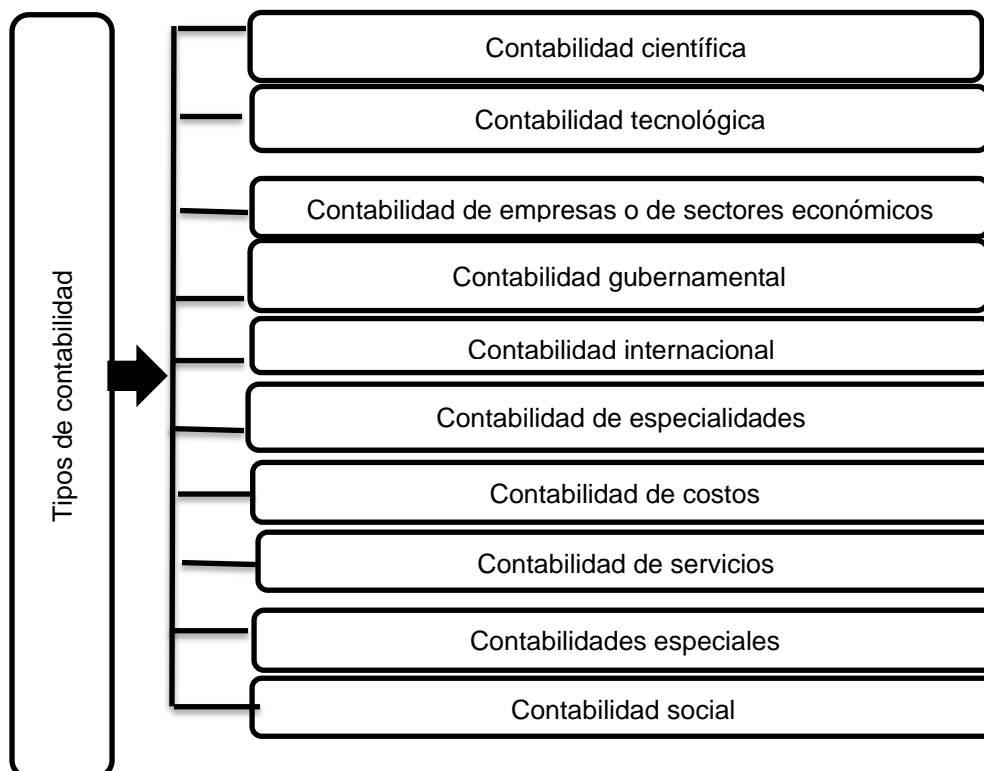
Tipos de contabilidad

Contabilidad científica

Contabilidad tecnológica

Contabilidad de empresas o de sectores económicos

Contabilidad gubernamental

Contabilidad internacional

Contabilidad de especialidades

Contabilidad de costos

Contabilidad de servicios

Contabilidades especiales

Contabilidad social